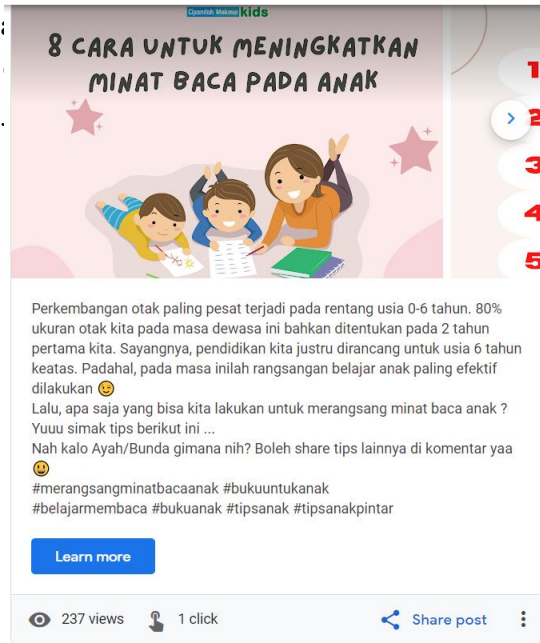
Cipandoh Makmur kids

8 CARA UNTUK MENINGKATKAN MINAT BACA PADA ANAK

1
2
3
4
5

Perkembangan otak paling pesat terjadi pada rentang usia 0-6 tahun. 80% ukuran otak kita pada masa dewasa ini bahkan ditentukan pada 2 tahun pertama kita. Sayangnya, pendidikan kita justru dirancang untuk usia 6 tahun keatas. Padahal, pada masa inilah rangsangan belajar anak paling efektif dilakukan 😉
Lalu, apa saja yang bisa kita lakukan untuk merangsang minat baca anak ? Yuuu simak tips berikut ini ...
Nah kalo Ayah/Bunda gimana nih? Boleh share tips lainnya di komentar yaa 😃
#merangsangminatbacaanak #bukuuntukanak
#belajarmembaca #bukuanak #tipsanak #tipsanakpintar

Learn more

237 views 1 click Share post